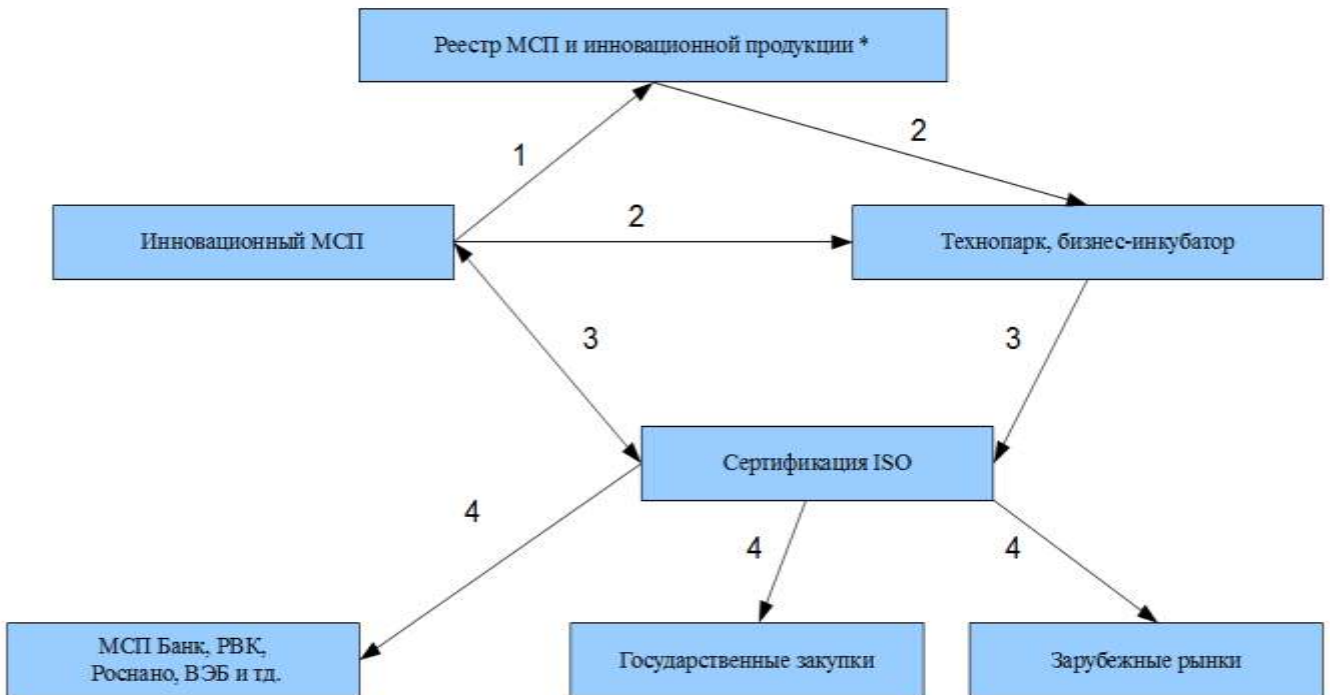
Реестр МСП и инновационной продукции *

1

2

Инновационный МСП

2

Технопарк, бизнес-инкубатор

3

3

Сертификация ISO

4

4

4

МСП Банк, РВК, Роснано, ВЭБ и тд.

Государственные закупки

Зарубежные рынки